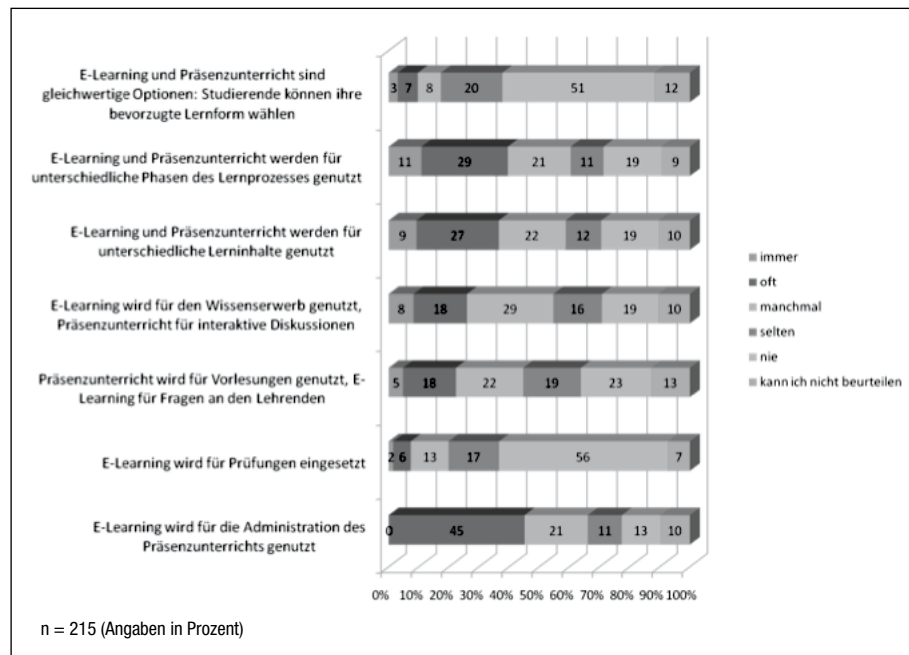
E-Learning und Präsenzunterricht sind gleichwertige Optionen: Studierende können ihre bevorzugte Lernform wählen

3 7 8 20 51 12

E-Learning und Präsenzunterricht werden für unterschiedliche Phasen des Lernprozesses genutzt

11 29 21 11 19 9

E-Learning und Präsenzunterricht werden für unterschiedliche Lerninhalte genutzt

9 27 22 12 19 10

E-Learning wird für den Wissenserwerb genutzt, Präsenzunterricht für interaktive Diskussionen

8 18 29 16 19 10

Präsenzunterricht wird für Vorlesungen genutzt, E-Learning für Fragen an den Lehrenden

5 18 22 19 23 13

E-Learning wird für Prüfungen eingesetzt

2 6 13 17 56 7

E-Learning wird für die Administration des Präsenzunterrichts genutzt

0 45 21 11 13 10

0% 10% 20% 30% 40% 50% 60% 70% 80% 90% 100%

immer
oft
manchmal
selten
nie
kann ich nicht beurteilen

n = 215 (Angaben in Prozent)